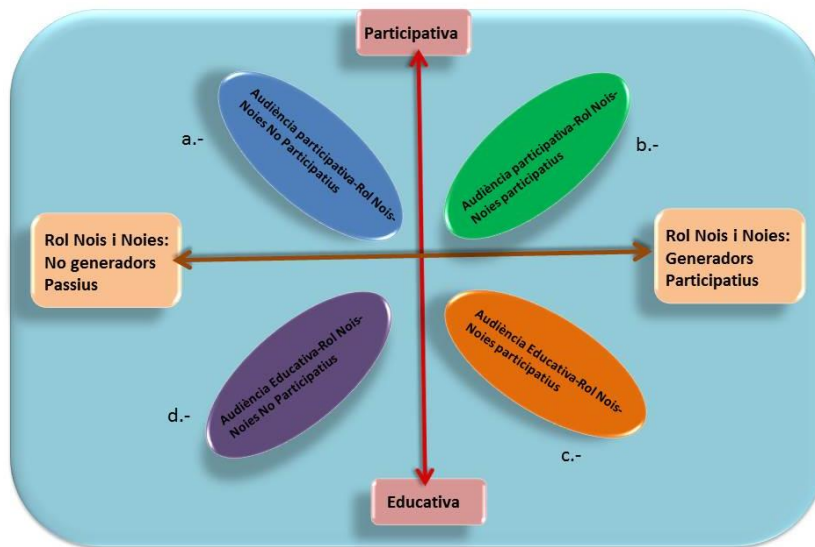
Participativa

a.-

Audiència participativa-Rol Nois-Noies No Participatius

b.-

Audiència participativa-Rol Nois-Noies participatius

Rol Nois i Noies: No generadors Passius

Rol Nois i Noies: Generadors Participatius

Audiència Educativa-Rol Nois-Noies No Participatius

d.-

Audiència Educativa-Rol Nois-Noies participatius

c.-

Educativa